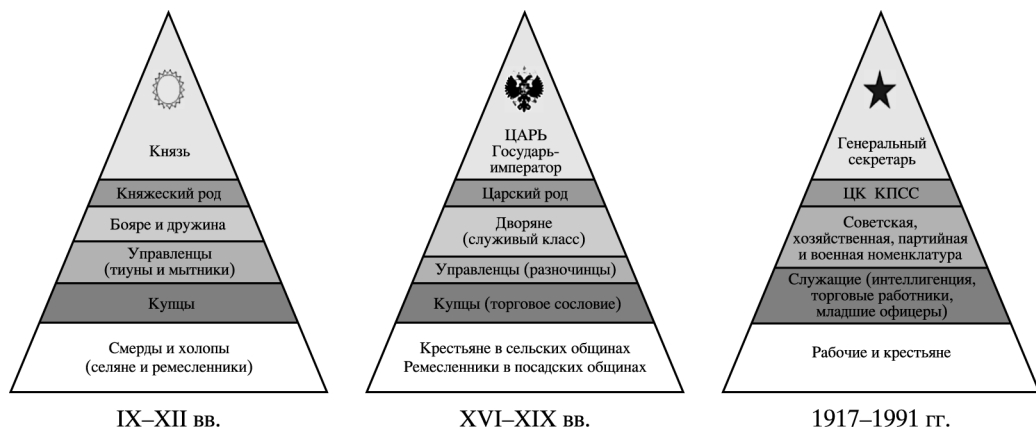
Князь

Княжеский род

Бояре и дружина

Управленцы (тиуны и мытники)

Купцы

Смерды и холопы (селяне и ремесленники)

IX–XII вв.

ЦАРЬ Государь-император

Царский род

Дворяне (служивый класс)

Управленцы (разночинцы)

Купцы (торговое сословие)

Крестьяне в сельских общинах
Ремесленники в посадских общинах

XVI–XIX вв.

Генеральный секретарь

ЦК КПСС

Советская, хозяйственная, партийная и военная номенклатура

Служащие (интеллигенция, торговые работники, младшие офицеры)

Рабочие и крестьяне

1917–1991 гг.